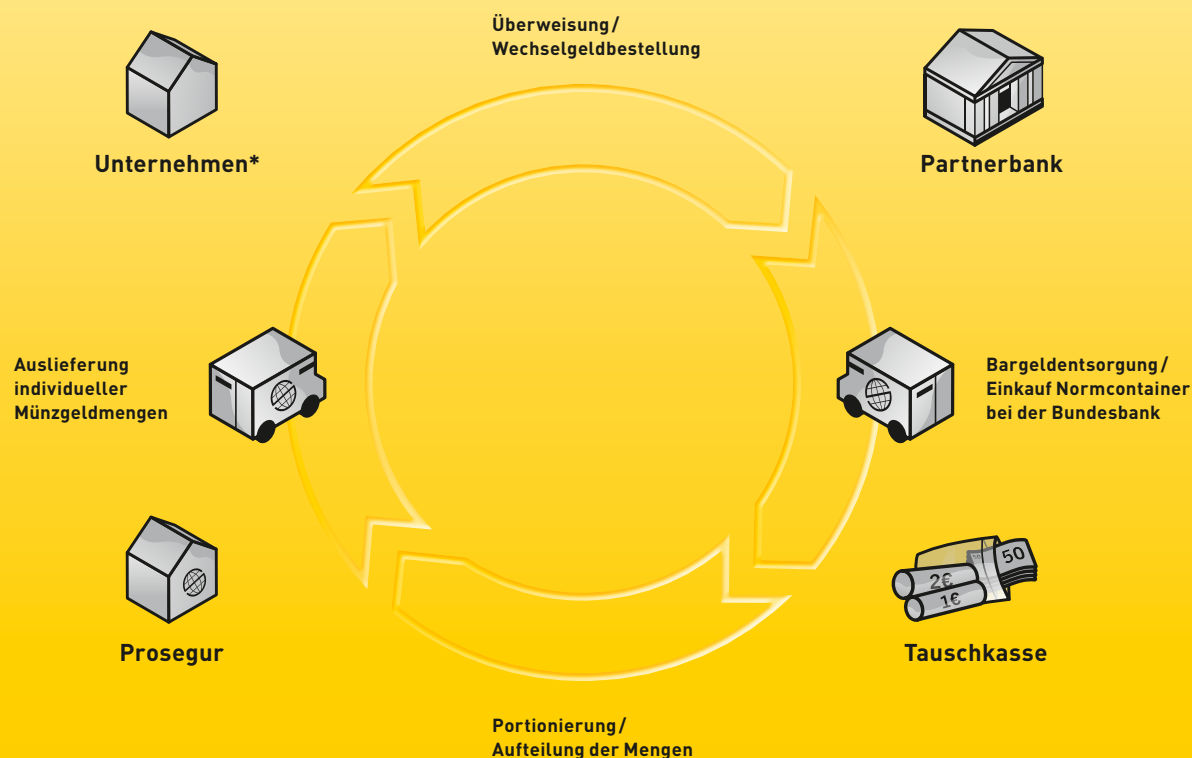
Überweisung/
Wechselgeldbestellung

Unternehmen*

Partnerbank

Auslieferung individueller Münzgeldmengen

Bargeldentsorgung/
Einkauf Normcontainer bei der Bundesbank

Prosegur

50

2€

1€

Tauschkasse

Portionierung/
Aufteilung der Mengen